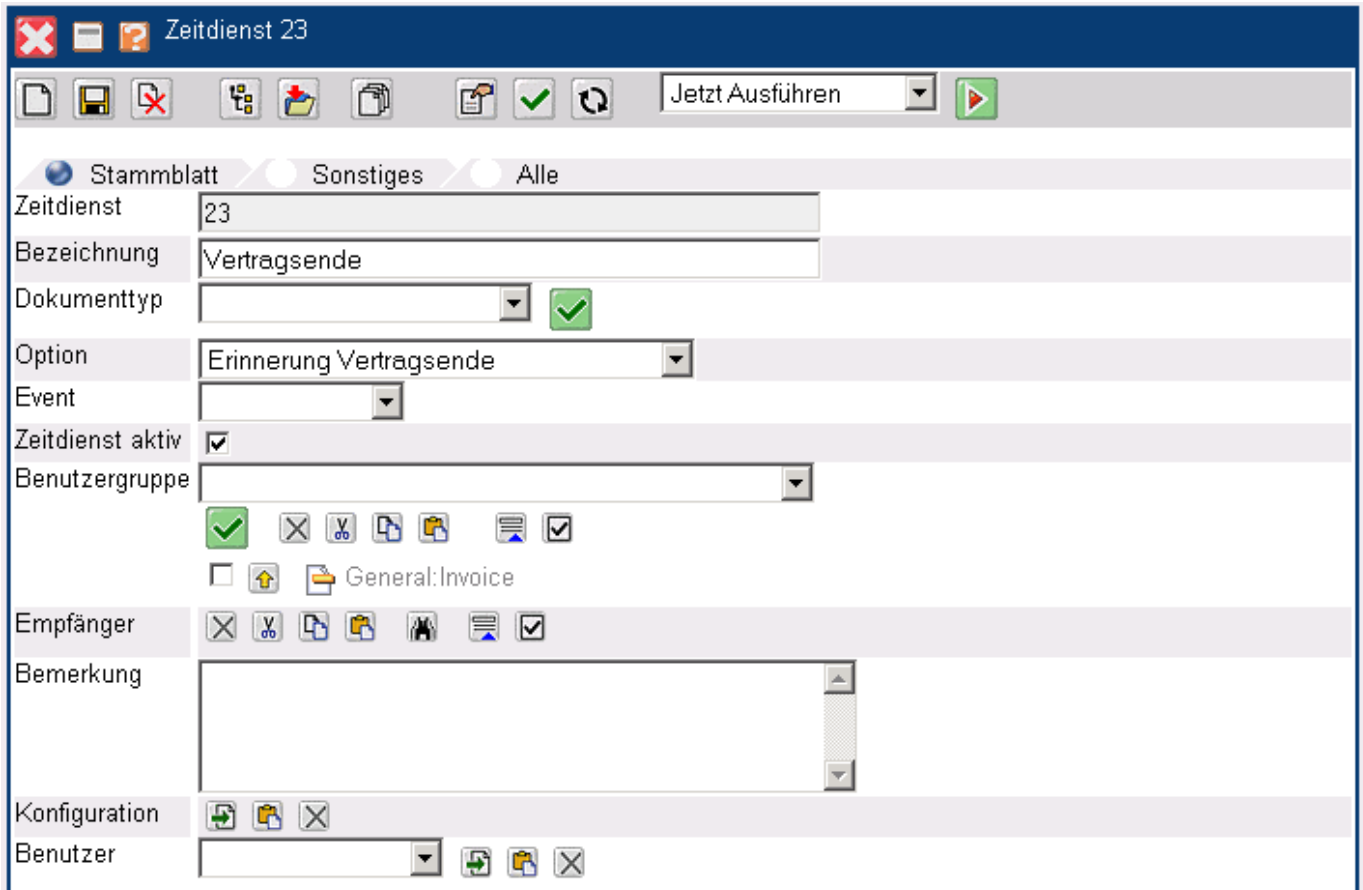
Zeitdienst 23

Jetzt Ausführen

Stammblatt
Sonstiges
Alle

Zeitdienst
23

Bezeichnung
Vertragsende

Dokumenttyp

Option
Erinnerung Vertragsende

Event

Zeitdienst aktiv

Benutzergruppe

General:Invoice

Empfänger

Bemerkung

Konfiguration

Benutzer